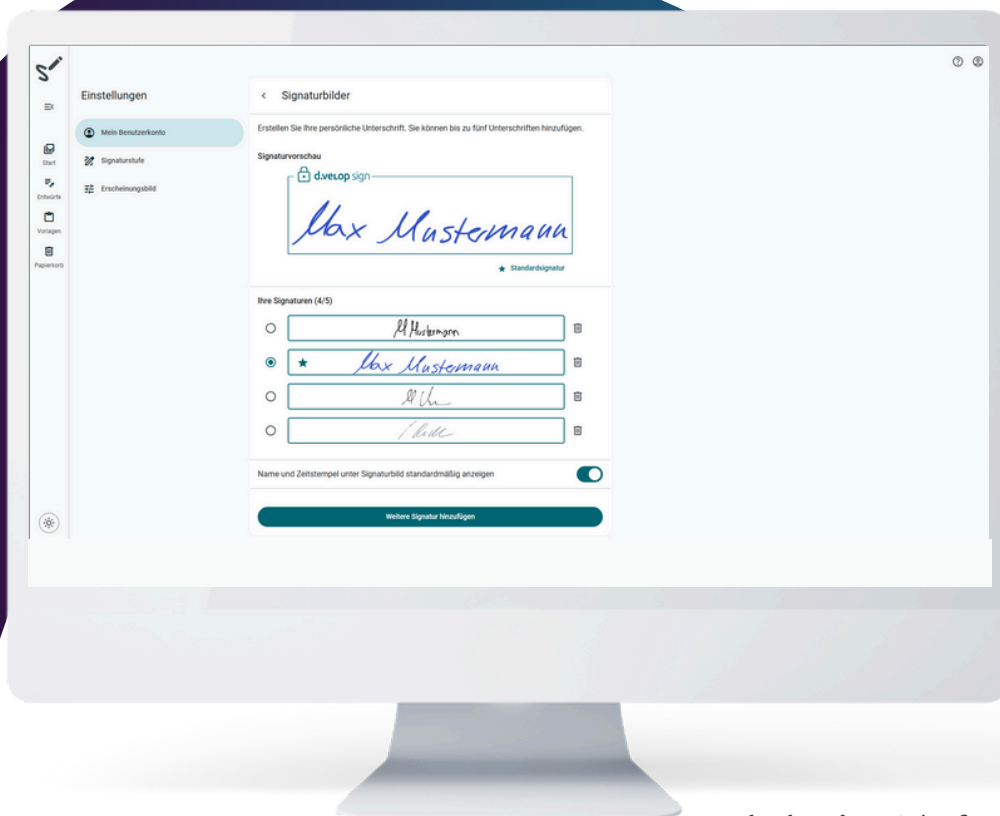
Start
Entwürfe
Vorlagen
Papierkorb

Einstellungen

Mein Benutzerkonto
Signaturstufe
Erscheinungsbild

< Signaturbilder

Erstellen Sie Ihre persönliche Unterschrift. Sie können bis zu fünf Unterschriften hinzufügen.

Signaturvorschau

d.velop sign

Max Mustermann

★ Standardsignatur

Ihre Signaturen (4/5)

M Mustermann

★ Max Mustermann

M Mu

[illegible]

Name und Zeitstempel unter Signaturbild standardmäßig anzeigen

Weitere Signatur hinzufügen